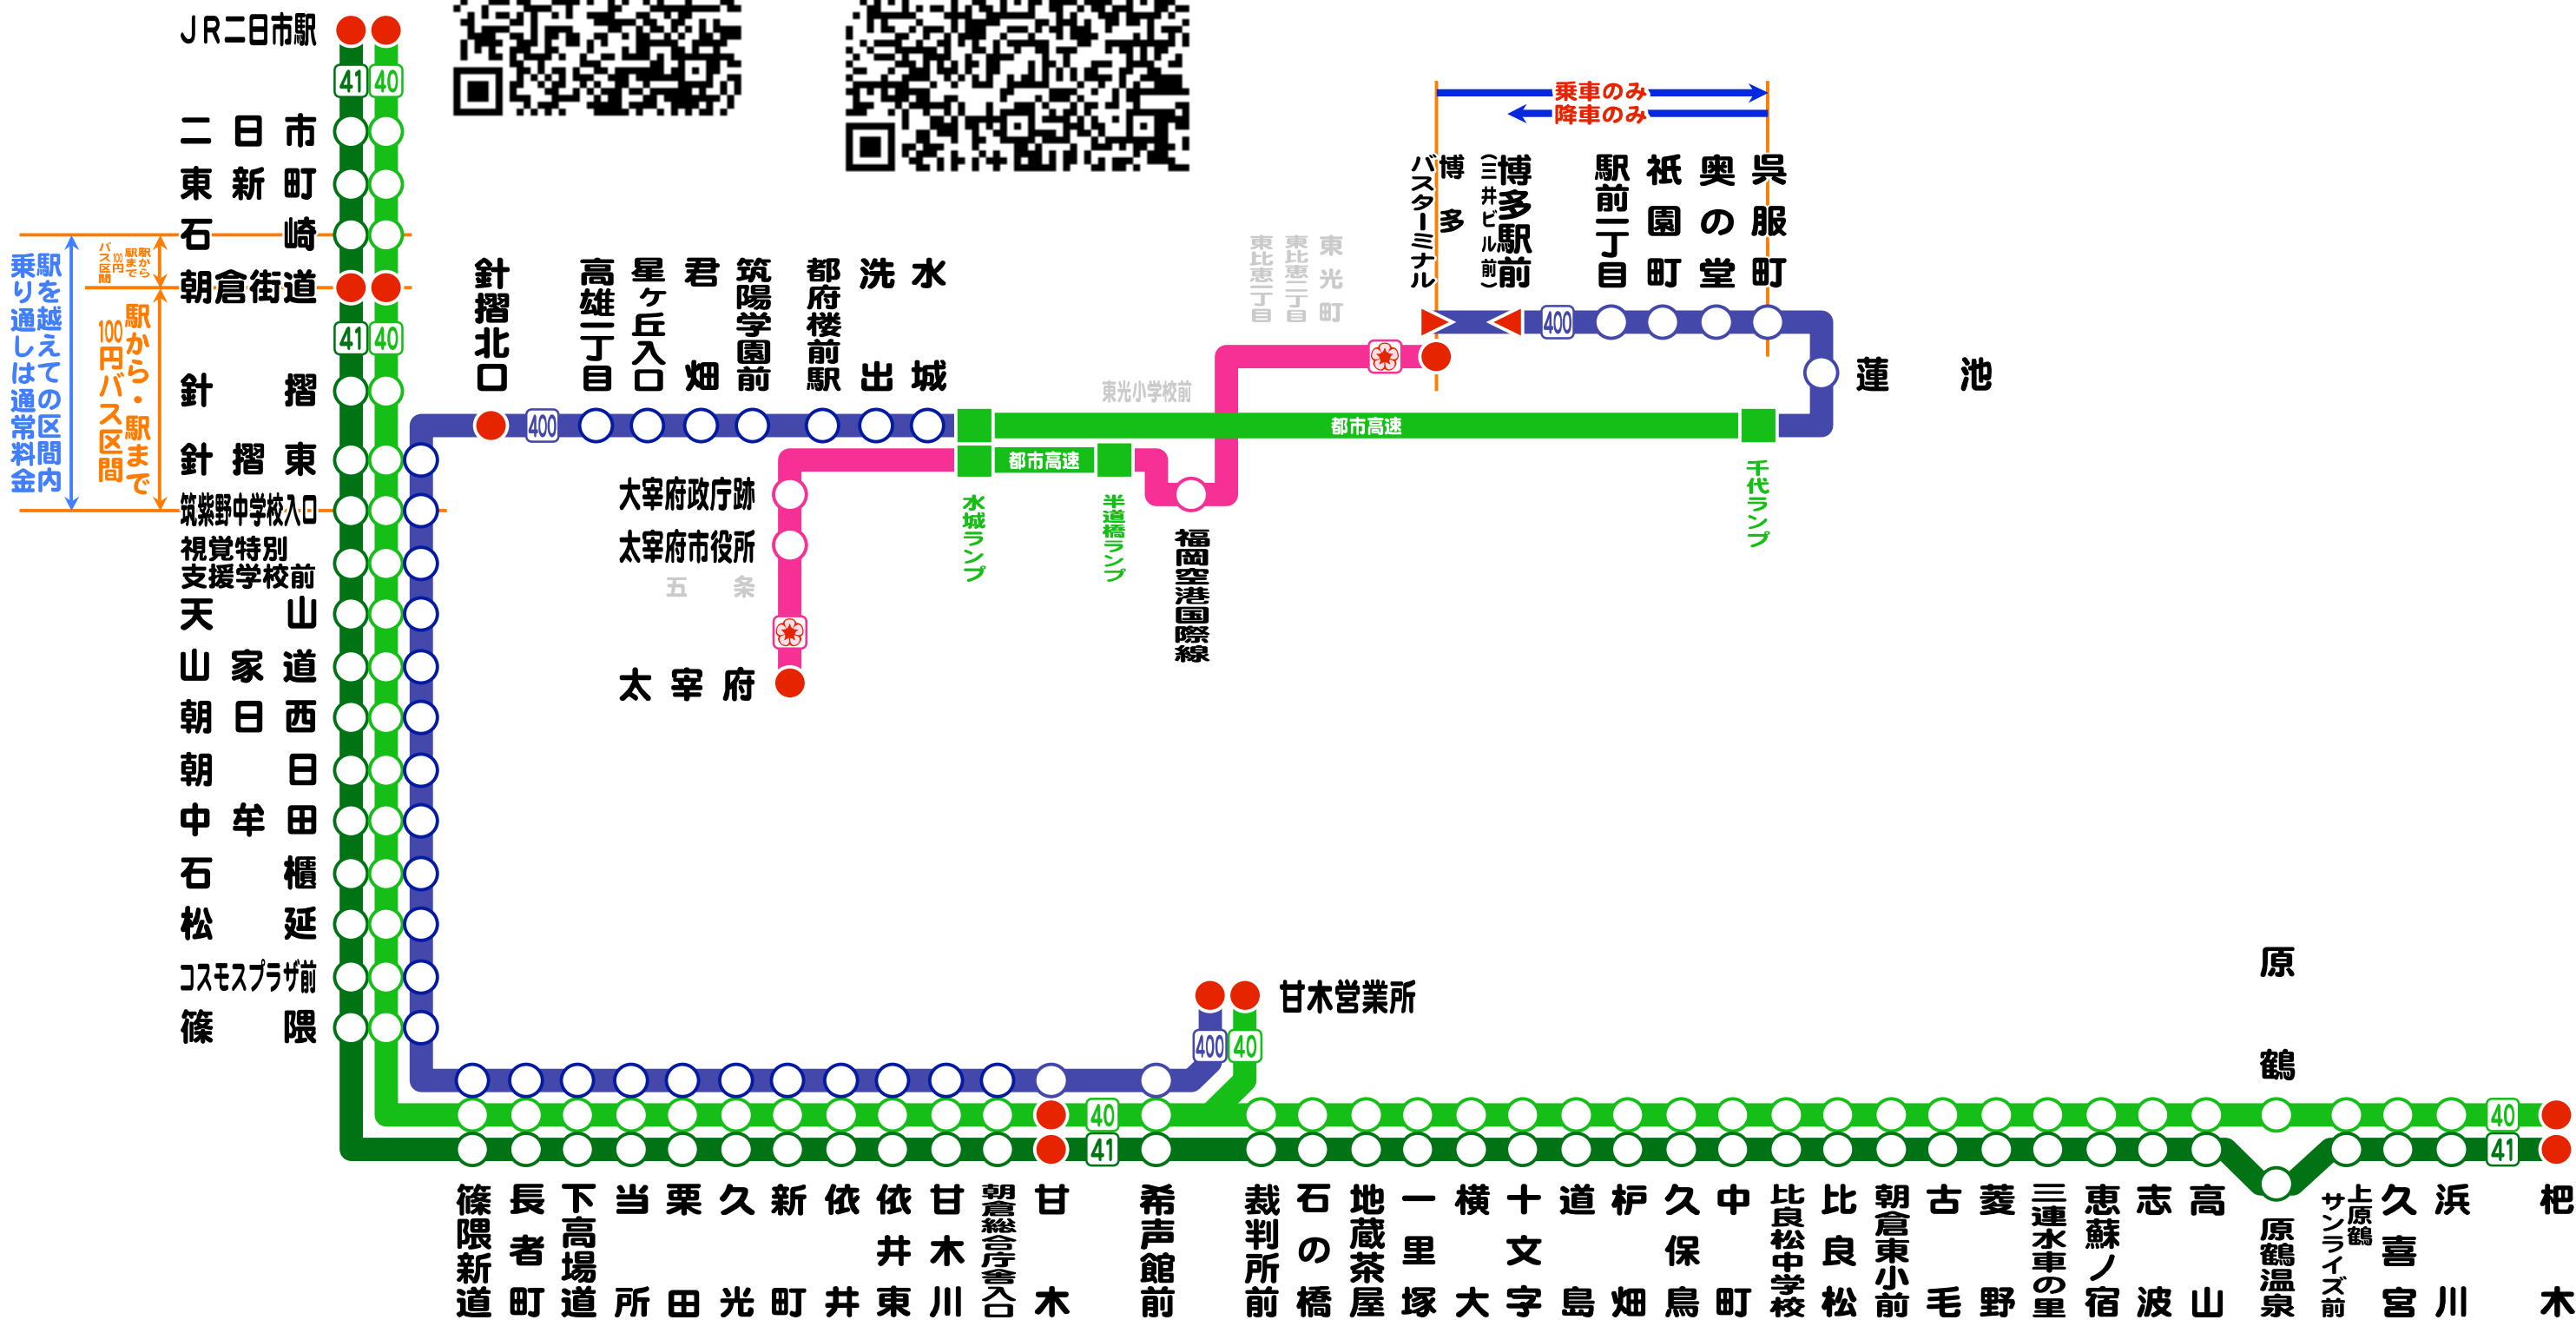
JR二日市駅
41 40
二日市
東新町
石崎
朝倉街道
41 40
針摺
針摺東
筑紫野中学校入口
視覚特別支援学校前
天山
山家道
朝日西
朝日
中牟田
石櫃
松延
コスモスプラザ前
篠隈

駅を越えて乗り通しは通常料金の区間内
駅から駅まで100円バス区間
駅から駅まで100円バス区間

針摺北口
400
高雄一丁目
星ヶ丘入口
君畑
筑陽学園前
都府楼前駅
洗出
水城

大宰府政庁跡
太宰府市役所
五条
太宰府

水城ランプ
都市高速
半道橋ランプ
福岡空港国際線
東光小学校前
東比恵一丁目
東比恵三丁目
東光町
都市高速
千代ランプ

乗車のみ
降車のみ
博多バスターミナル
博多駅前(三井ビル前)
400
駅前一丁目
祇園町
奥の堂
呉服町
蓮池

甘木営業所
400 40

原鶴
40
41
40
41

篠隈新道
長者町
下高場道
当所
栗田
久光
新町
依井
依井東
甘木川
朝倉総合庁舎
甘木
希声館前
裁判所前
石の橋
地蔵茶屋
一里塚
横大
十文字
道島
杤畑
久保鳥
中町
比良松中学校
比良松
朝倉東小前
古毛
菱野
三連水車の里
恵蘇ノ宿
志波
高山
原鶴温泉
上原鶴サンライズ前
久喜宮
浜川
杷木